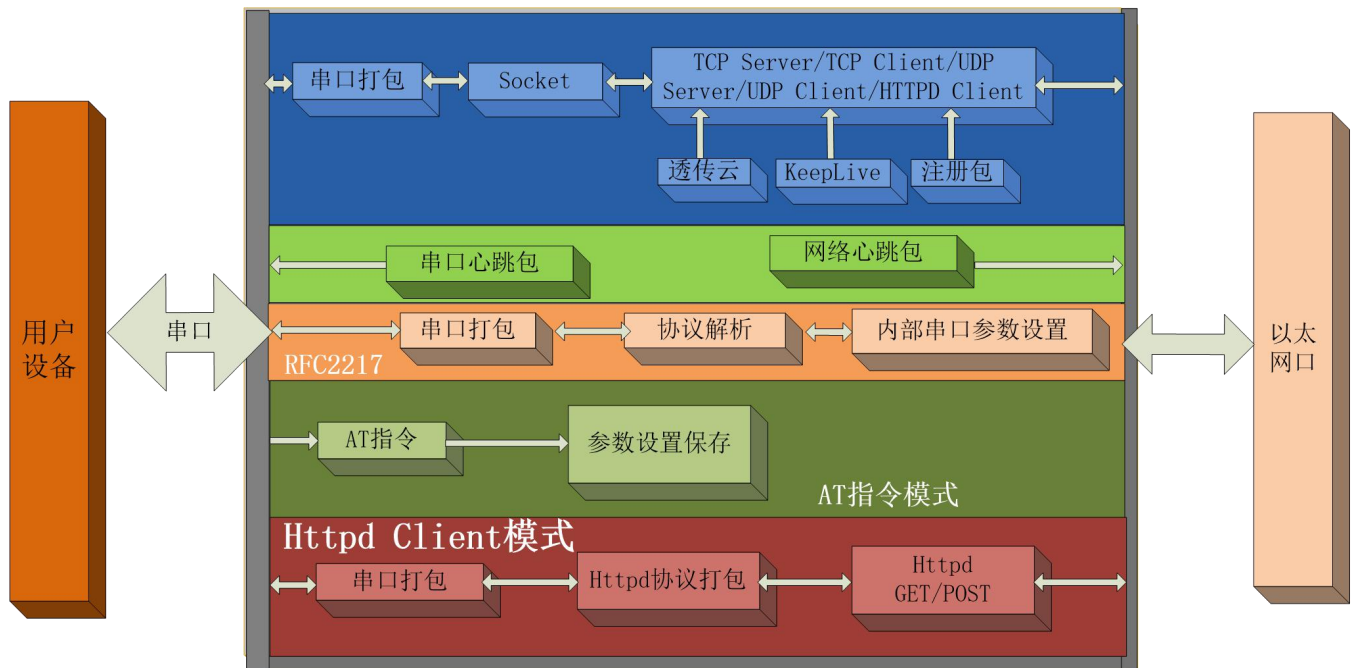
用户设备

串口

串口打包

Socket

TCP Server/TCP Client/UDP Server/UDP Client/HTTPD Client

透传云

KeepLive

注册包

串口心跳包

网络心跳包

串口打包

协议解析

内部串口参数设置

RFC2217

AT指令

参数设置保存

AT指令模式

Httpd Client模式

串口打包

Httpd协议打包

Httpd GET/POST

以太网口